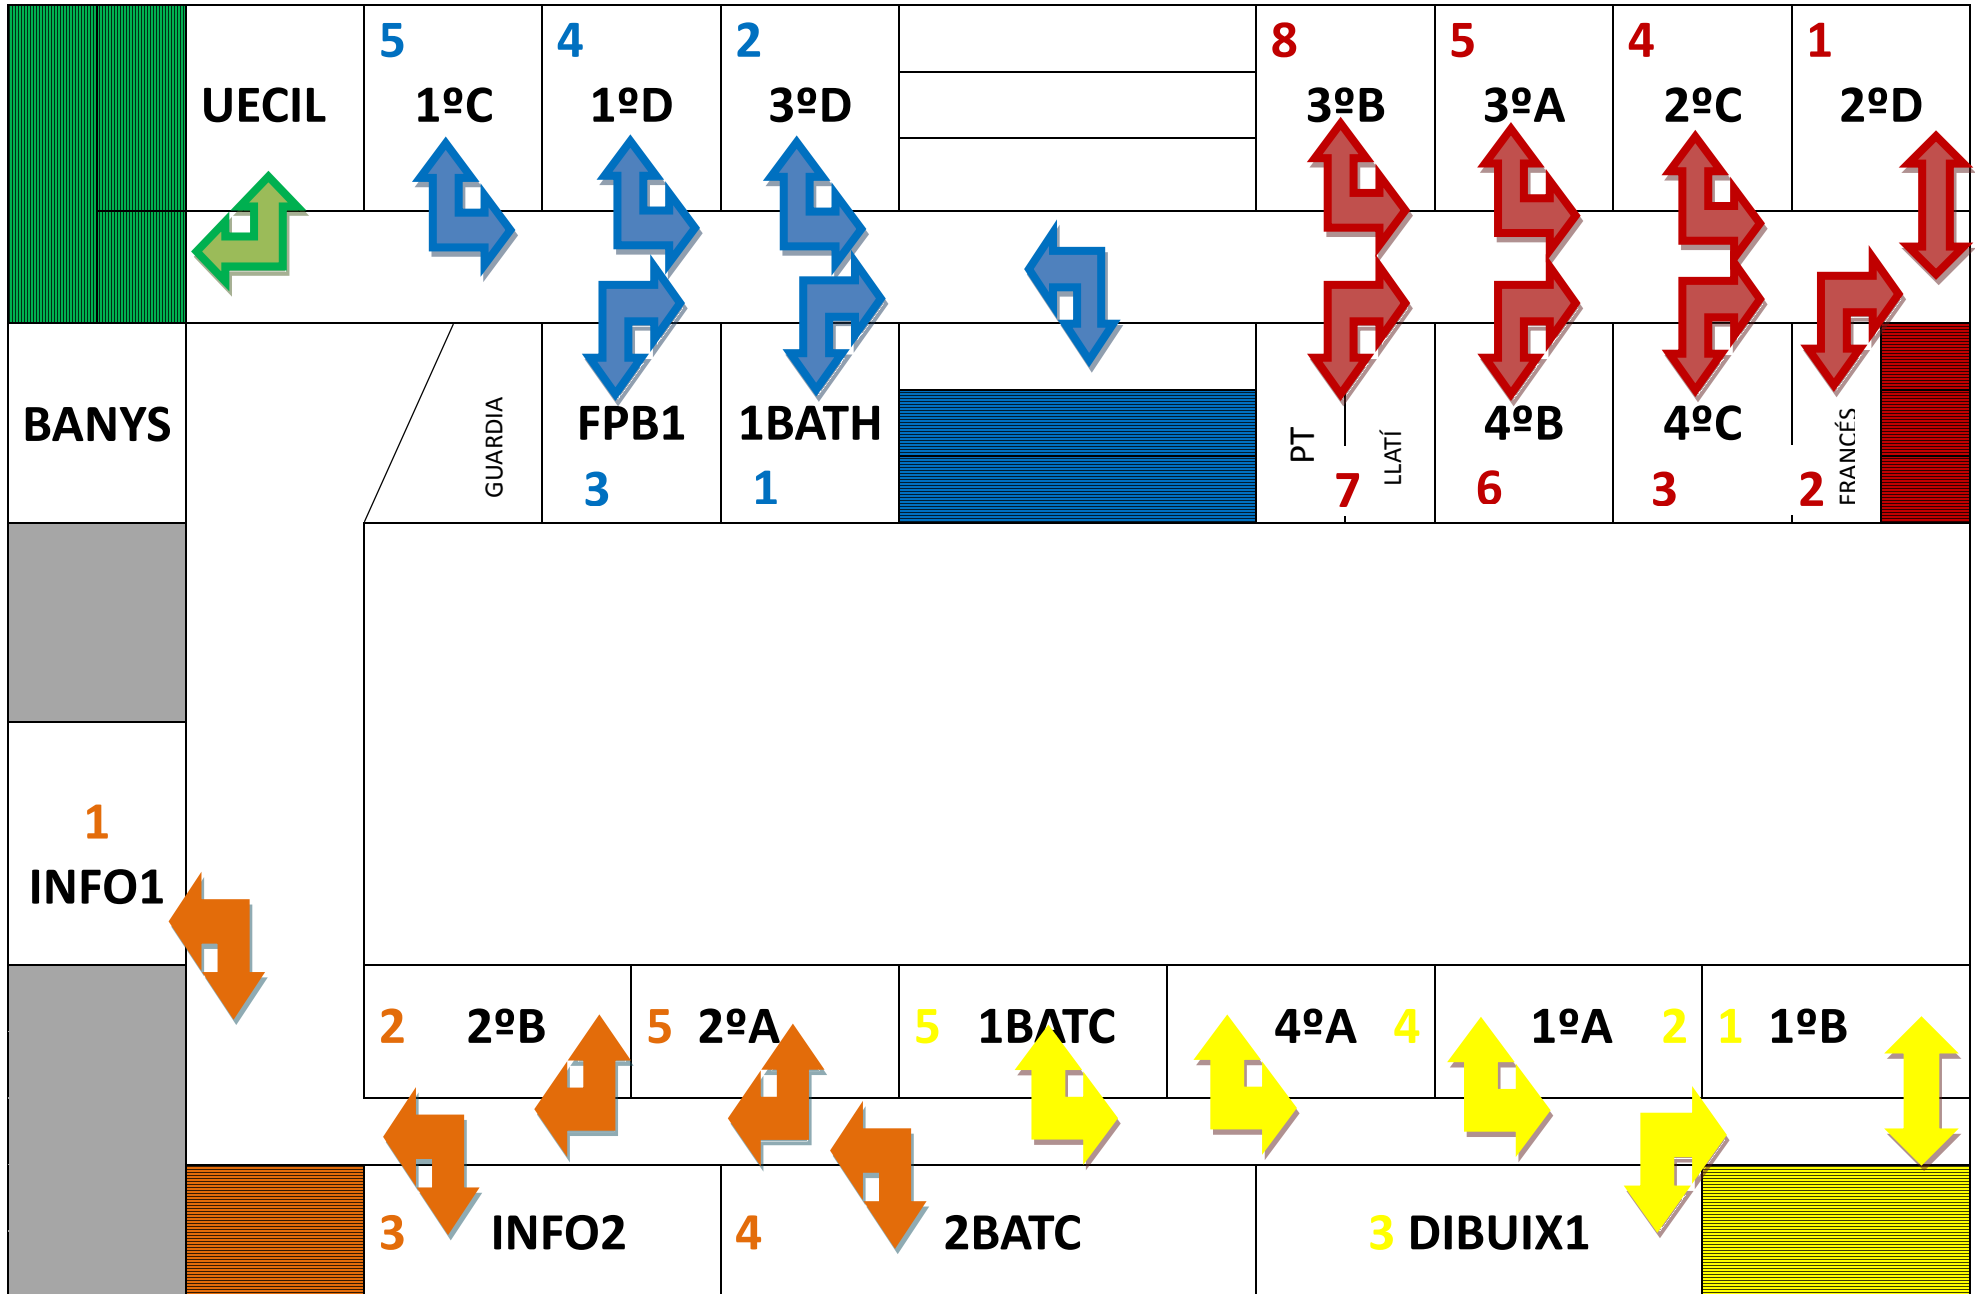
UECIL

5 1ºC

4 1ºD

2 3ºD

8 3ºB

5 3ºA

4 2ºC

1 2ºD

BANYS

GUARDIA

FPB1 3

1BATH 1

PT 7

LLATÍ

4ºB 6

4ºC 3

2 FRANCÉS

1 INFO1

2 2ºB

5 2ºA

5 1BATC

4ºA 4

1ºA 2

1 1ºB

3 INFO2

4 2BATC

3 DIBUIX1